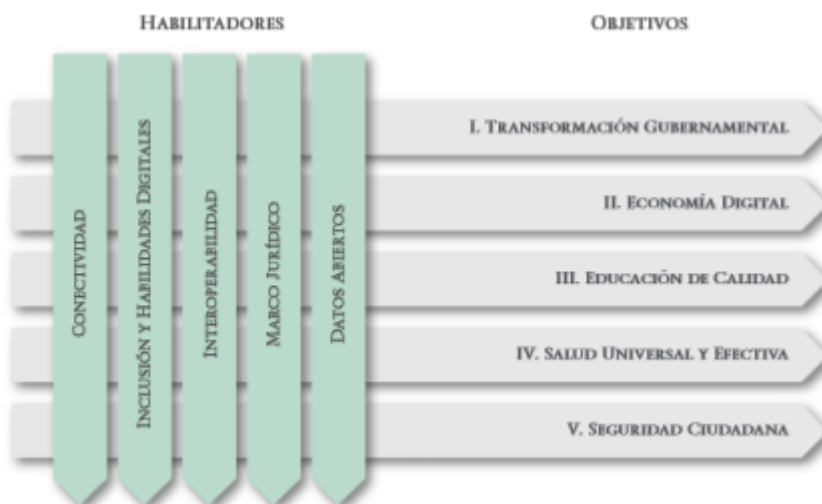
Habilitadores

Objetivos

Conectividad

Inclusión y Habilidades Digitales

Interoperabilidad

Marco Jurídico

Datos Abiertos

I. Transformación Gubernamental

II. Economía Digital

III. Educación de Calidad

IV. Salud Universal y Efectiva

V. Seguridad Ciudadana